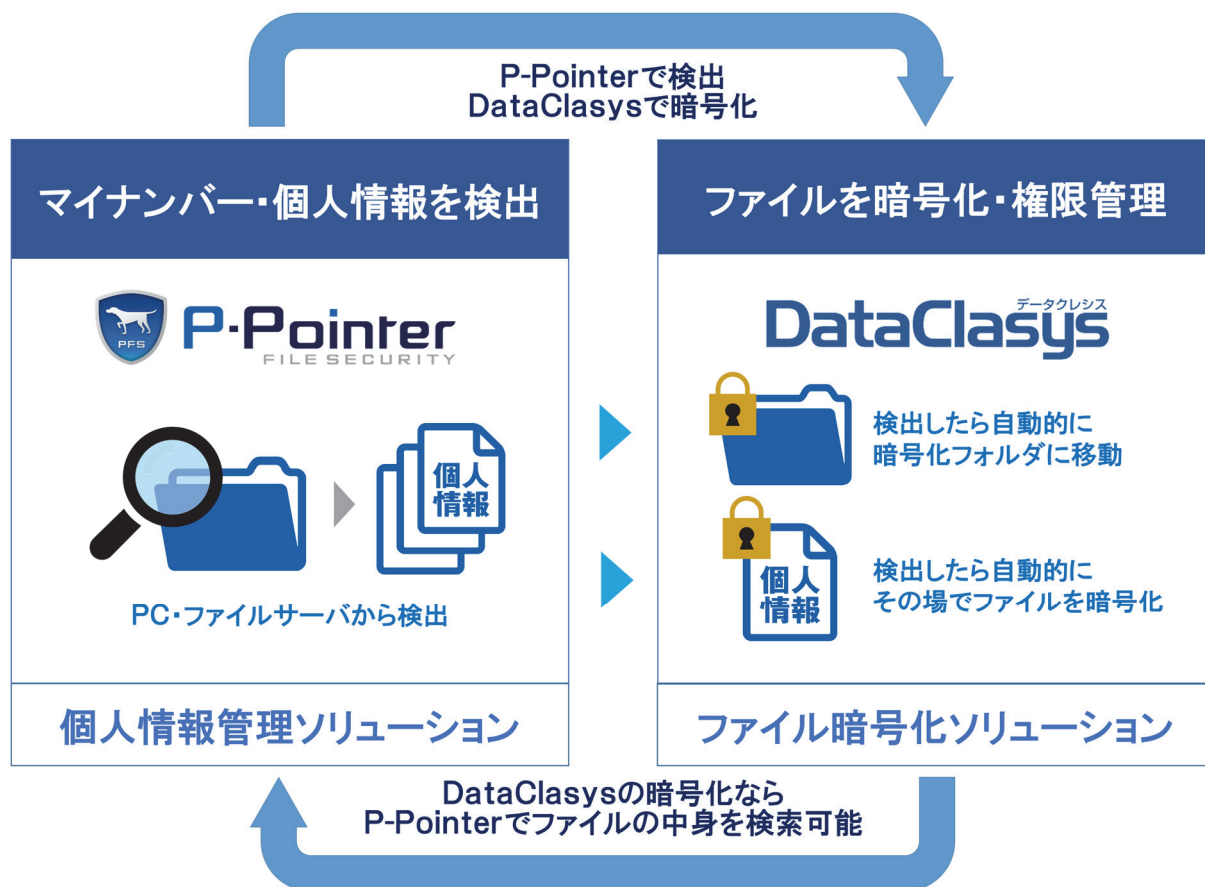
P-Pointerで検出
DataClasysで暗号化

マイナンバー・個人情報を検出

PFS P-Pointer FILE SECURITY

個人情報

PC・ファイルサーバから検出

個人情報管理ソリューション

ファイルを暗号化・権限管理

データクレシス
DataClasys

検出したら自動的に
暗号化フォルダに移動

個人情報

検出したら自動的に
その場でファイルを暗号化

ファイル暗号化ソリューション

DataClasysの暗号化なら
P-Pointerでファイルの中身を検索可能